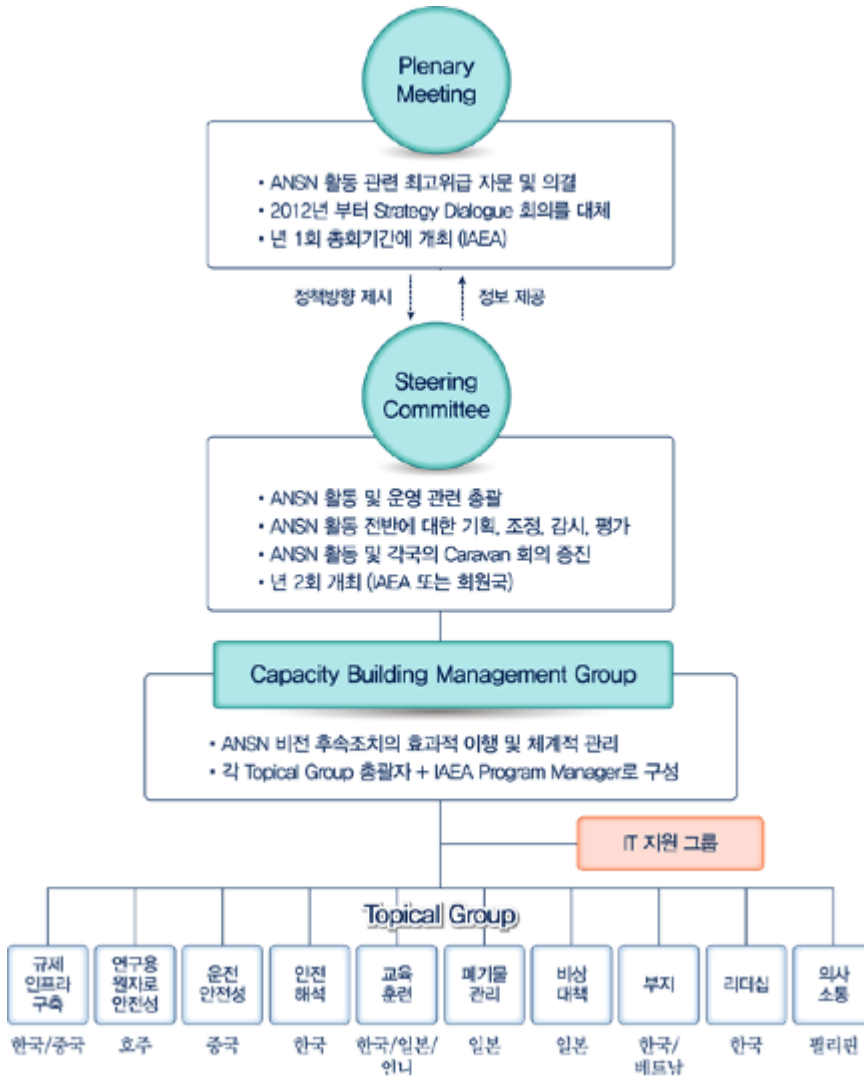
Plenary Meeting

• ANSN 활동 관련 최고위급 자문 및 의결
• 2012년 부터 Strategy Dialogue 회의를 대체
• 년 1회 총회기간에 개최 (IAEA)

정책방향 제시

정보 제공

Steering Committee

• ANSN 활동 및 운영 관련 총괄
• ANSN 활동 전반에 대한 기획, 조정, 감시, 평가
• ANSN 활동 및 각국의 Caravan 회의 증진
• 년 2회 개최 (IAEA 또는 회원국)

Capacity Building Management Group

• ANSN 비전 후속조치의 효과적 이행 및 체계적 관리
• 각 Topical Group 총괄자 + IAEA Program Manager로 구성

IT 지원 그룹

Topical Group

| 규제 인프라 구축 | 연구용 원자로 안전성 | 운전 안전성 | 안전 해석 | 교육 훈련 | 폐기물 관리 | 비상 대책 | 부지 | 리더십 | 의사 소통 |
|---|---|---|---|---|---|---|---|---|---|
| 한국/중국 | 호주 | 중국 | 한국 | 한국/일본/인니 | 일본 | 일본 | 한국/베트남 | 한국 | 필리핀 |